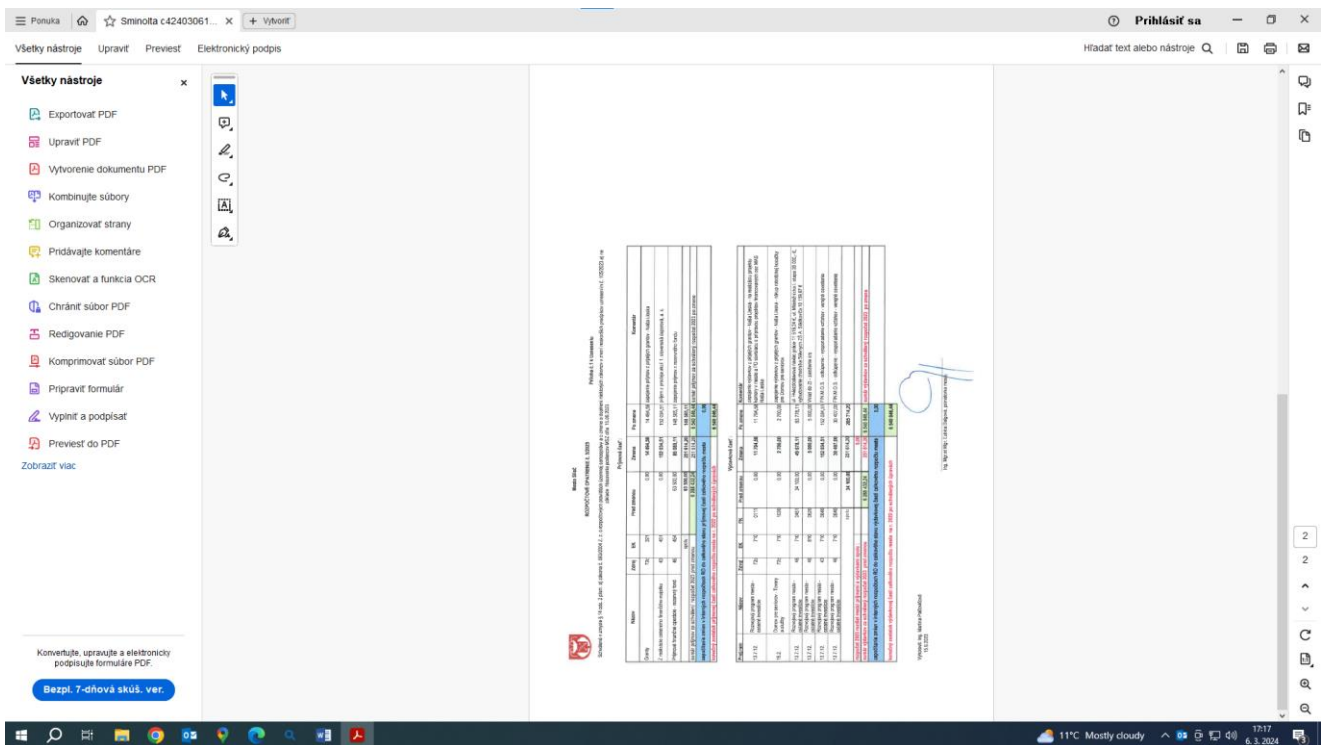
☰ Ponuka | ⌂ | ☆ Sminolta c42403061... × | + Vytvoriť

Prihlásiť sa

Všetky nástroje Upraviť Previesť Elektronický podpis

Hľadať text alebo nástroje

Všetky nástroje ×

Exportovať PDF

Upraviť PDF

Vytvorenie dokumentu PDF

Kombinujte súbory

Organizovať strany

Pridávajte komentáre

Skenovať a funkcia OCR

Chrániť súbor PDF

Redigovanie PDF

Komprimovať súbor PDF

Pripraviť formulár

Vyplniť a podpísať

Previesť do PDF

Zobraziť viac

Konvertujte, upravujte a elektronicky podpisujte formuláre PDF.

Bezpl. 7-dňová skúš. ver.

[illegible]

2

2

11°C Mostly cloudy

17:17
6. 3. 2024